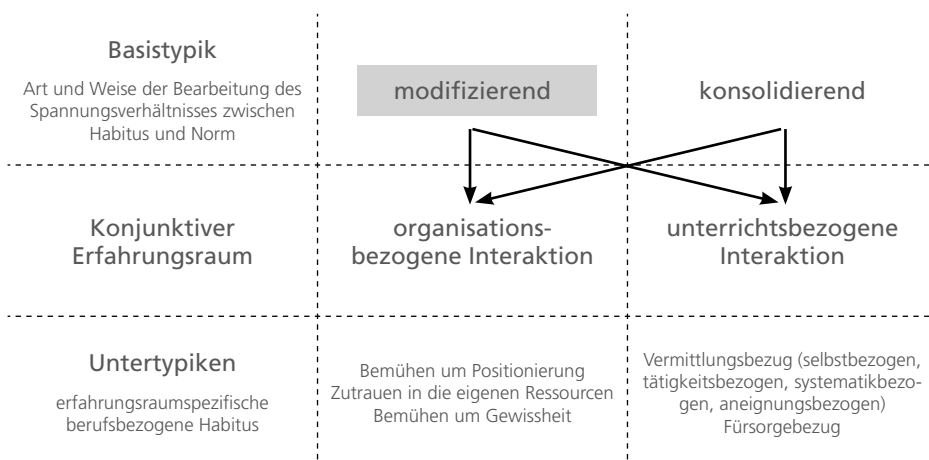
Basistypik

Art und Weise der Bearbeitung des Spannungsverhältnisses zwischen Habitus und Norm

modifizierend

konsolidierend

Konjunktiver Erfahrungsraum

organisationsbezogene Interaktion

unterrichtsbezogene Interaktion

Untertypiken

erfahrungsraumspezifische berufsbezogene Habitus

Bemühen um Positionierung
Zutrauen in die eigenen Ressourcen
Bemühen um Gewissheit

Vermittlungsbezug (selbstbezogen, tätigkeitsbezogen, systematikbezogen, aneignungsbezogen)
Fürsorgebezug